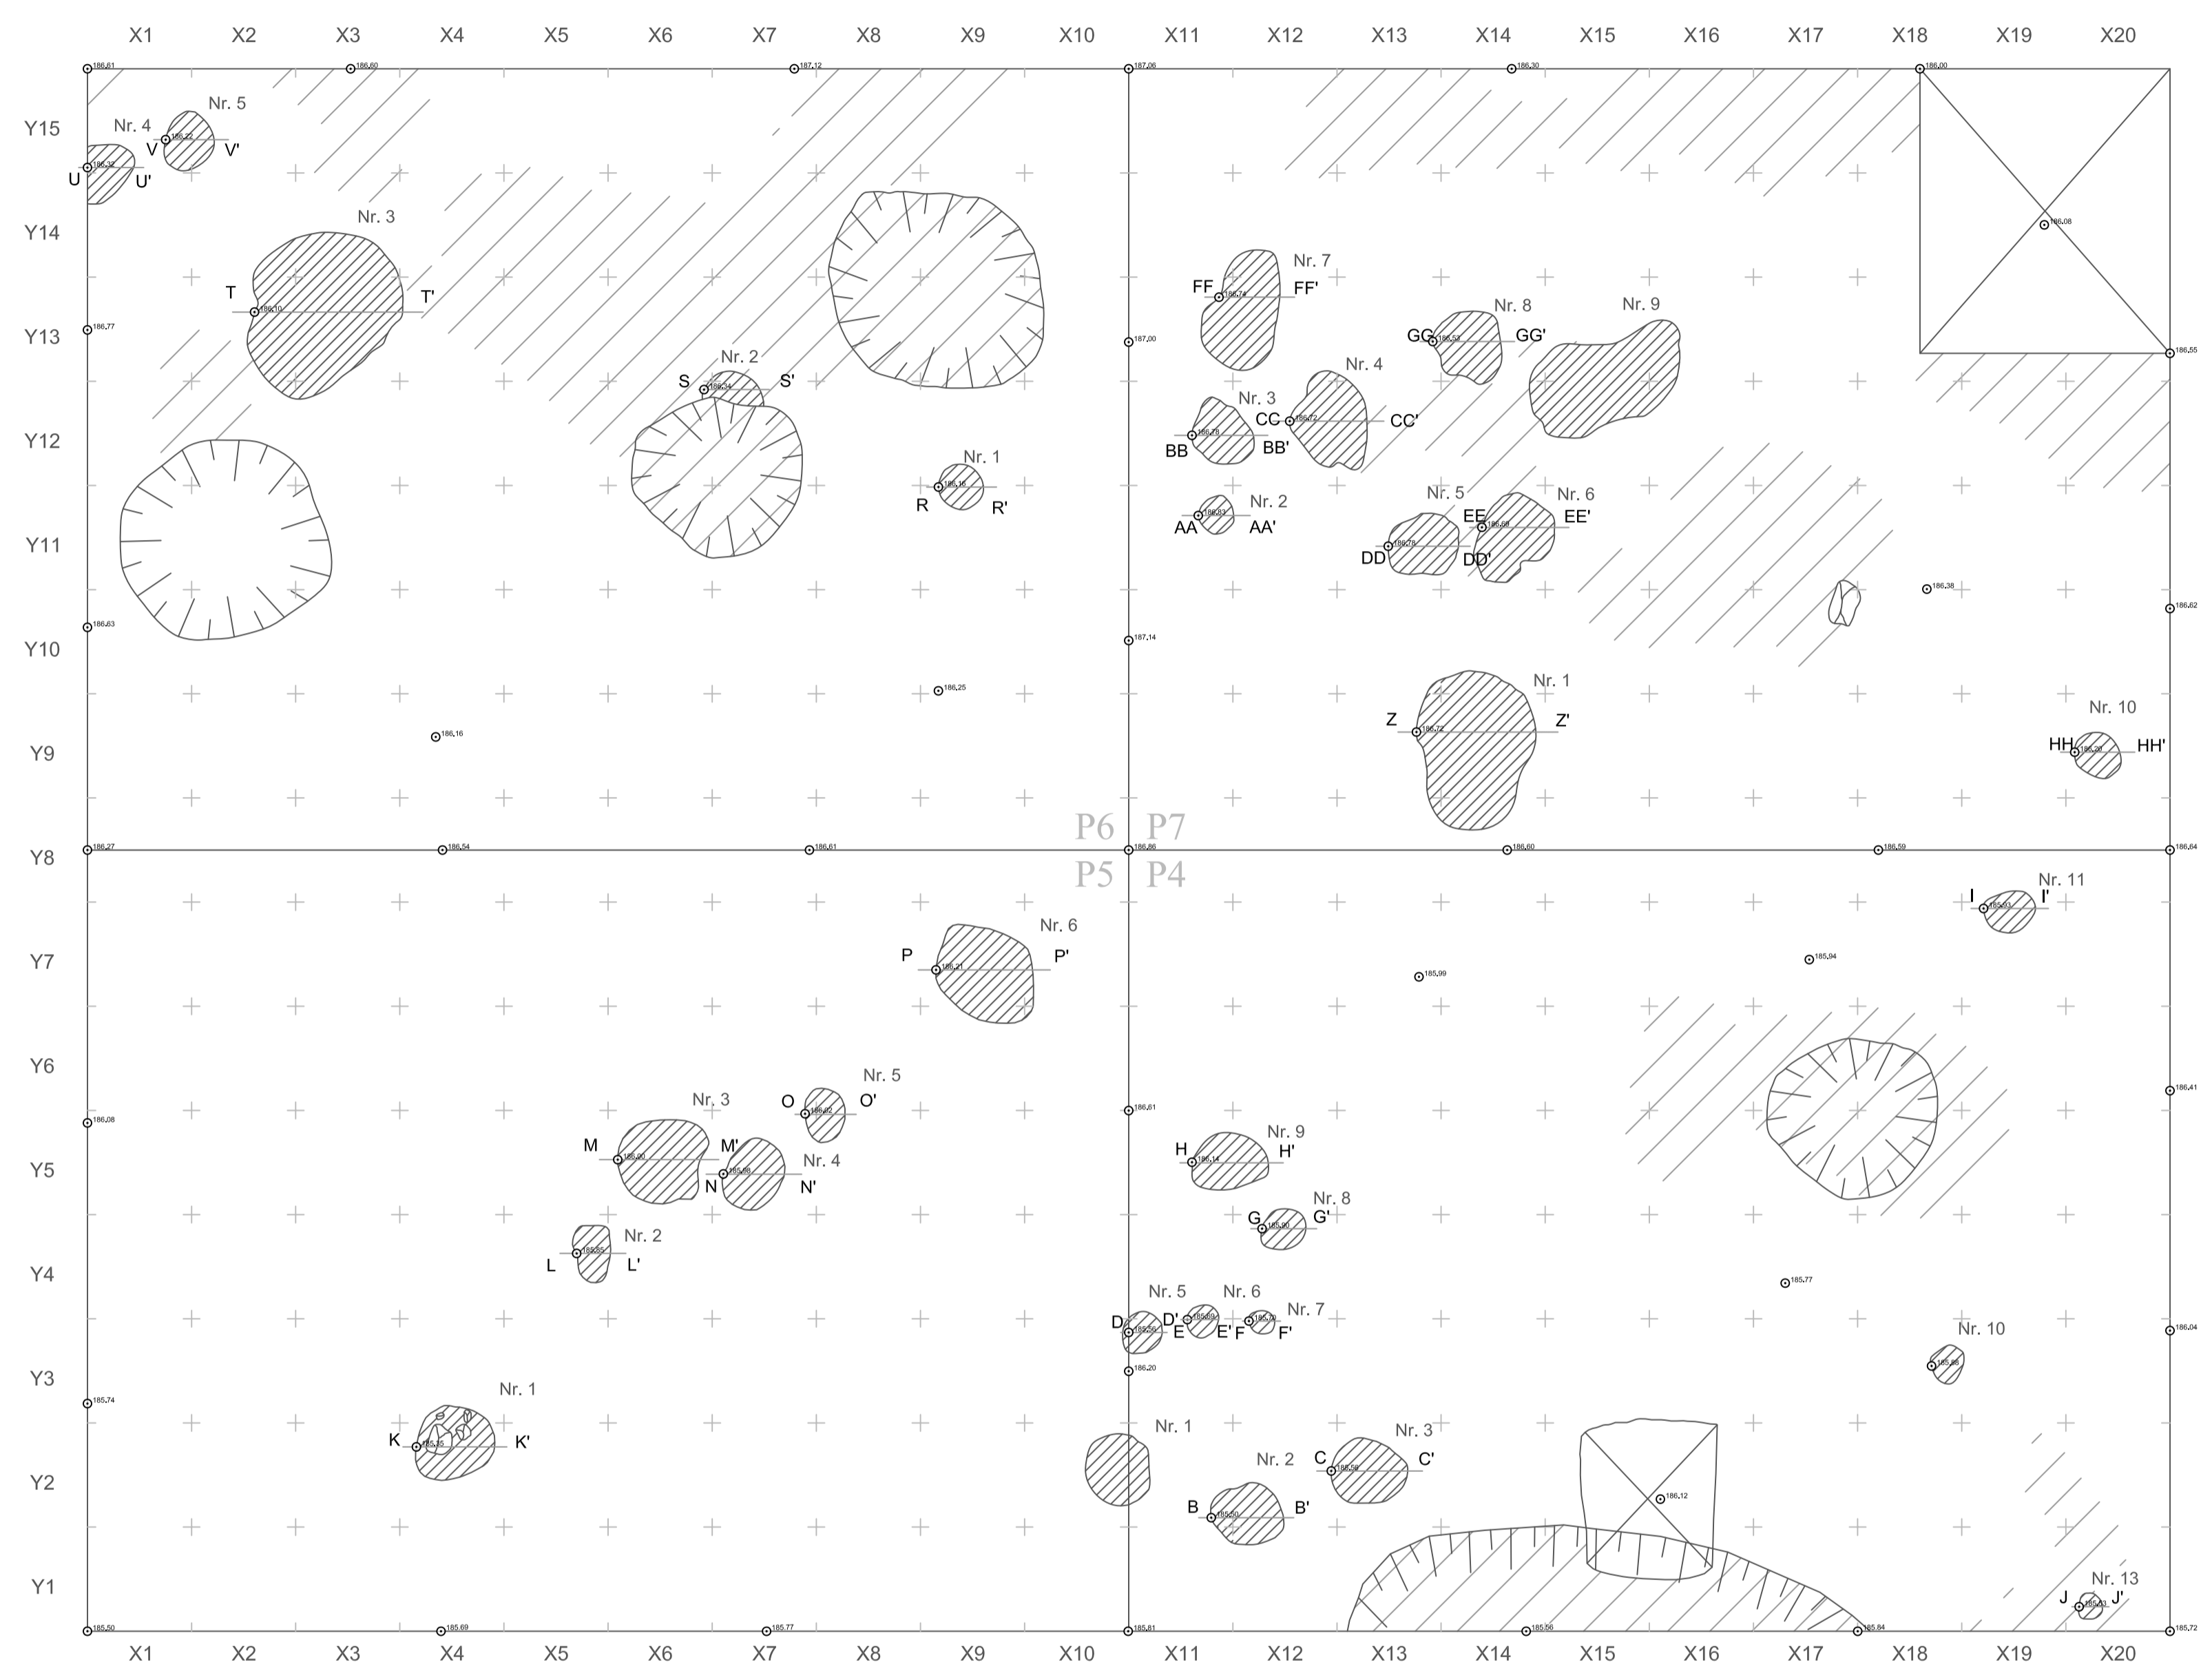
X1 X2 X3 X4 X5 X6 X7 X8 X9 X10 X11 X12 X13 X14 X15 X16 X17 X18 X19 X20

Y15
Y14
Y13
Y12
Y11
Y10
Y9
Y8
Y7
Y6
Y5
Y4
Y3
Y2
Y1

186,61 186,60 187,12 187,06 186,30 186,00
Nr. 5
Nr. 4
V 186,22 V'
U 186,32 U'
Nr. 3
T 186,10 T'
186,77
Nr. 2
S 186,34 S'
Nr. 1
R 186,15 R'
186,63
186,25
186,16
186,08
186,55
Nr. 7
FF 186,74 FF'
Nr. 8
GG 186,53 GG'
Nr. 9
187,00
Nr. 4
Nr. 3
CC 186,72 CC'
186,78
BB BB'
Nr. 2
AA 186,83 AA'
Nr. 5
Nr. 6
EE 186,69 EE'
186,78
DD DD'
186,38
186,62
187,14
Nr. 1
Z 186,72 Z'
Nr. 10
HH 186,26 HH'
P6 P7
P5 P4
186,27 186,54 186,61 186,86 186,60 186,59 186,64
Nr. 11
I 185,93 I'
Nr. 6
P 186,21 P'
185,99
185,94
Nr. 5
O 186,02 O'
186,41
186,08
186,61
Nr. 3
M 186,00 M'
N 185,98 N'
Nr. 4
Nr. 9
H 186,14 H'
Nr. 8
G 185,90 G'
Nr. 2
L 185,55 L'
185,77
Nr. 5 Nr. 6
D 185,59 D' 185,69 E E' F 185,70 F'
Nr. 7
186,04
Nr. 10
185,98
186,20
185,74
Nr. 1
K 185,35 K'
Nr. 1
Nr. 3
C 185,59 C'
Nr. 2
B 185,50 B'
186,12
Nr. 13
J 185,43 J'
185,50 185,69 185,77 185,81 185,56 185,84 185,72